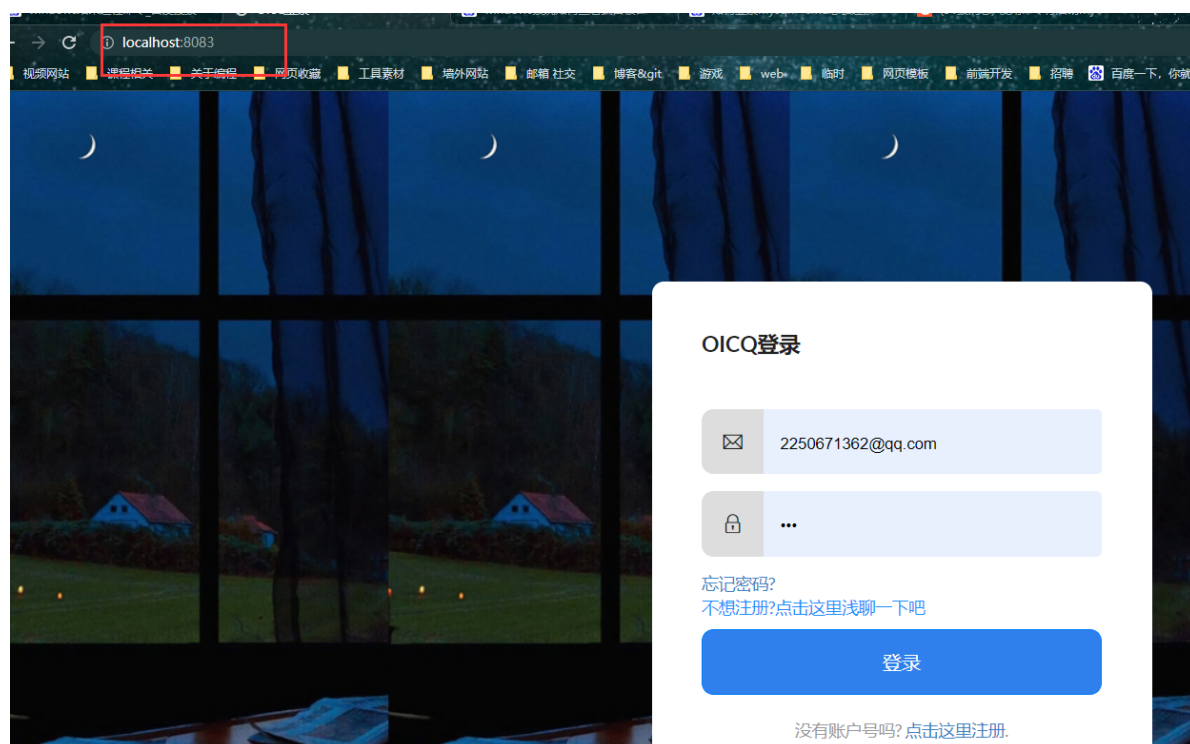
localhost:8083

视频网站 课程相关 关于编程 网页收藏 工具素材 墙外网站 邮箱 社交 博客&git 游戏 web 临时 网页模板 前端开发 招聘 百度一下，你就

OICQ登录

2250671362@qq.com

•••

忘记密码?
不想注册?点击这里浅聊一下吧

登录

没有账户号吗? 点击这里注册.